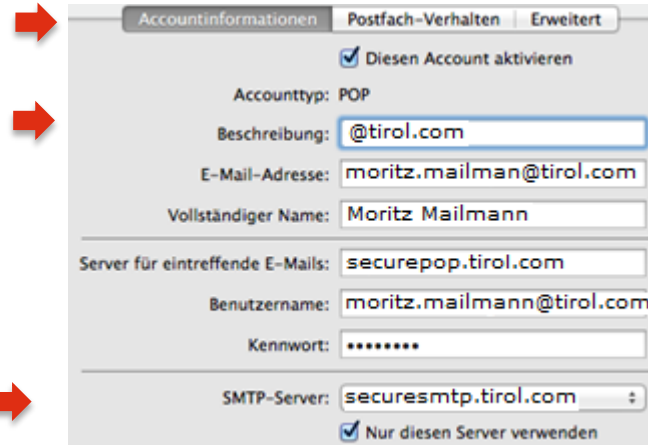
Accountinformationen | Postfach-Verhalten | Erweitert

Diesen Account aktivieren

Accounttyp: POP

Beschreibung: @tirol.com

E-Mail-Adresse: moritz.mailman@tirol.com

Vollständiger Name: Moritz Mailmann

Server für eintreffende E-Mails: securepop.tirol.com

Benutzername: moritz.mailmann@tirol.com

Kennwort: ••••••••

SMTP-Server: securesmtp.tirol.com

Nur diesen Server verwenden